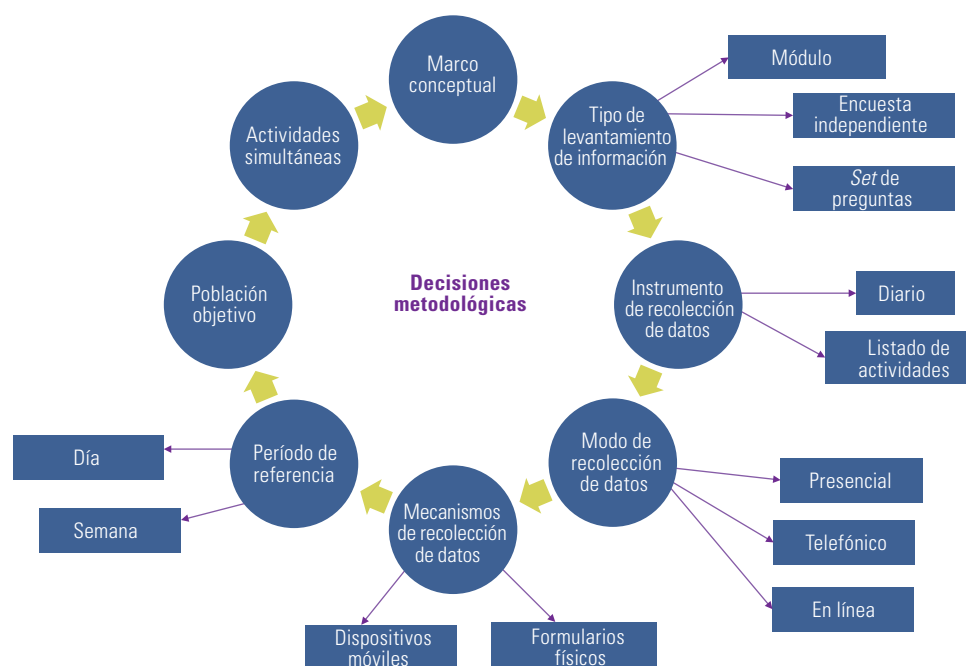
Decisiones metodológicas

Marco conceptual

Tipo de levantamiento de información

Módulo

Encuesta independiente

Set de preguntas

Instrumento de recolección de datos

Diario

Listado de actividades

Modo de recolección de datos

Presencial

Telefónico

En línea

Mecanismos de recolección de datos

Dispositivos móviles

Formularios físicos

Período de referencia

Día

Semana

Población objetivo

Actividades simultáneas